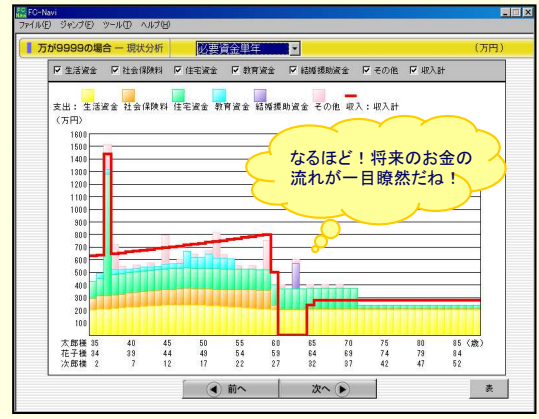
FC-Navi
ファイル(F) ジャンプ(J) ツール(T) ヘルプ(H)

万が9999の場合 ー 現状分析 必要資金単年 (万円)

☑ 生活資金 ☑ 社会保険料 ☑ 住宅資金 ☑ 教育資金 ☑ 結婚援助資金 ☑ その他 ☑ 収入計

支出： 生活資金 社会保険料 住宅資金 教育資金 結婚援助資金 その他 収入：収入計
(万円)

なるほど！将来のお金の流れが一目瞭然だね！

1600
1500
1400
1300
1200
1100
1000
900
800
700
600
500
400
300
200
100
0

太郎様 35 40 45 50 55 60 65 70 75 80 85 (歳)
花子様 34 39 44 49 54 59 64 69 74 79 84
次郎様 2 7 12 17 22 27 32 37 42 47 52

前へ 次へ 表